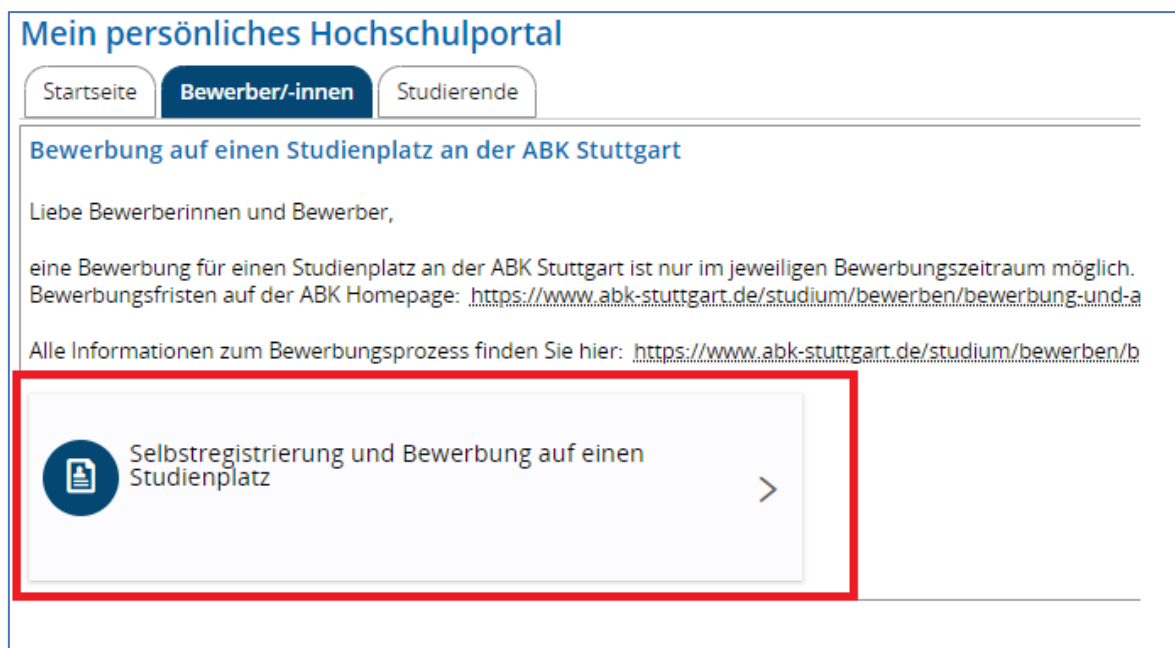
Mein persönliches Hochschulportal

Startseite

Bewerber/-innen

Studierende

Bewerbung auf einen Studienplatz an der ABK Stuttgart

Liebe Bewerberinnen und Bewerber,

eine Bewerbung für einen Studienplatz an der ABK Stuttgart ist nur im jeweiligen Bewerbungszeitraum möglich. Bewerbungsfristen auf der ABK Homepage: https://www.abk-stuttgart.de/studium/bewerben/bewerbung-und-a

Alle Informationen zum Bewerbungsprozess finden Sie hier: https://www.abk-stuttgart.de/studium/bewerben/b

Selbstregistrierung und Bewerbung auf einen Studienplatz